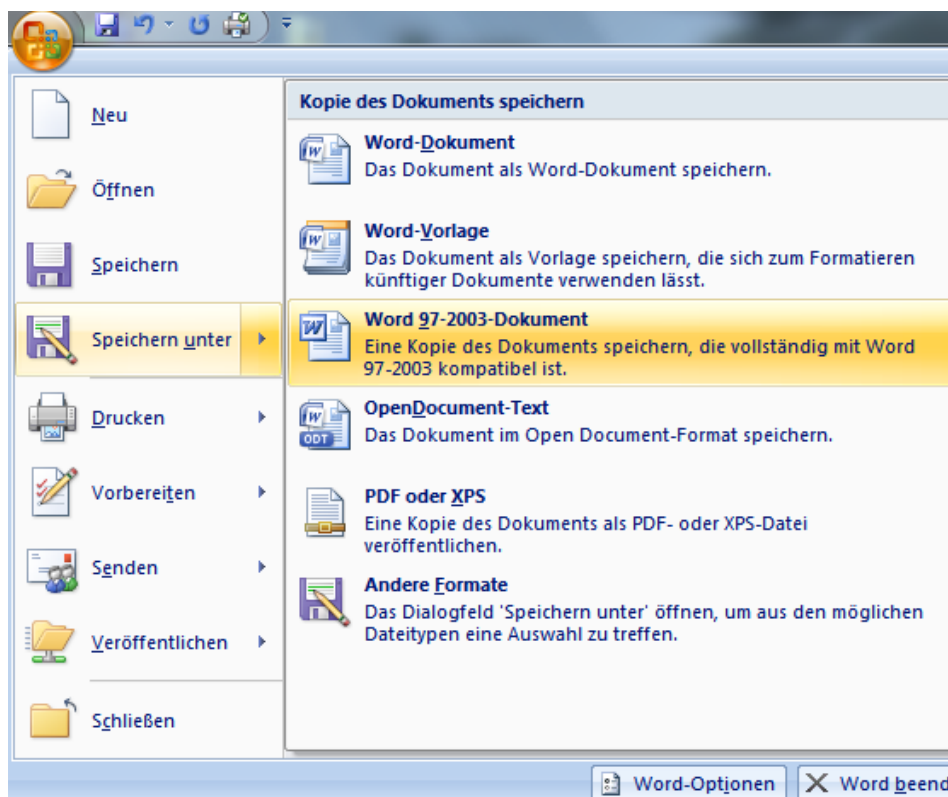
Neu

Öffnen

Speichern

Speichern unter

Drucken

Vorbereiten

Senden

Veröffentlichen

Schließen

Kopie des Dokuments speichern

Word-Dokument
Das Dokument als Word-Dokument speichern.

Word-Vorlage
Das Dokument als Vorlage speichern, die sich zum Formatieren künftiger Dokumente verwenden lässt.

Word 97-2003-Dokument
Eine Kopie des Dokuments speichern, die vollständig mit Word 97-2003 kompatibel ist.

OpenDocument-Text
Das Dokument im Open Document-Format speichern.

PDF oder XPS
Eine Kopie des Dokuments als PDF- oder XPS-Datei veröffentlichen.

Andere Formate
Das Dialogfeld 'Speichern unter' öffnen, um aus den möglichen Dateitypen eine Auswahl zu treffen.

Word-Optionen

Word beend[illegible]